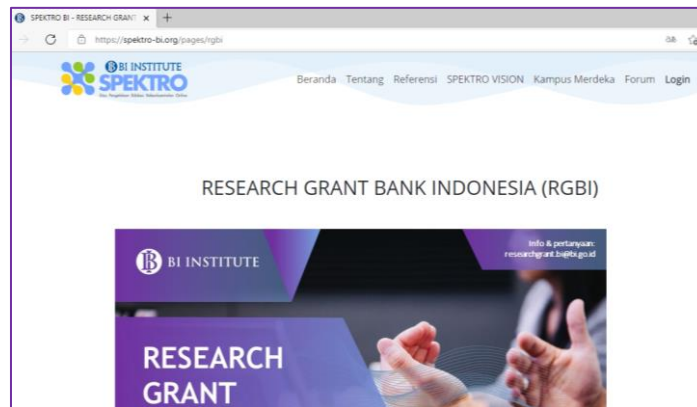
SPEKTRO BI - RESEARCH GRANT ×

https://spektro-bi.org/pages/rgbi

BI INSTITUTE
SPEKTRO
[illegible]

Beranda Tentang Referensi SPEKTRO VISION Kampus Merdeka Forum Login

RESEARCH GRANT BANK INDONESIA (RGBI)

BI INSTITUTE

Info & pertanyaan:
researchgrant.bi@bi.go.id

RESEARCH
GRANT